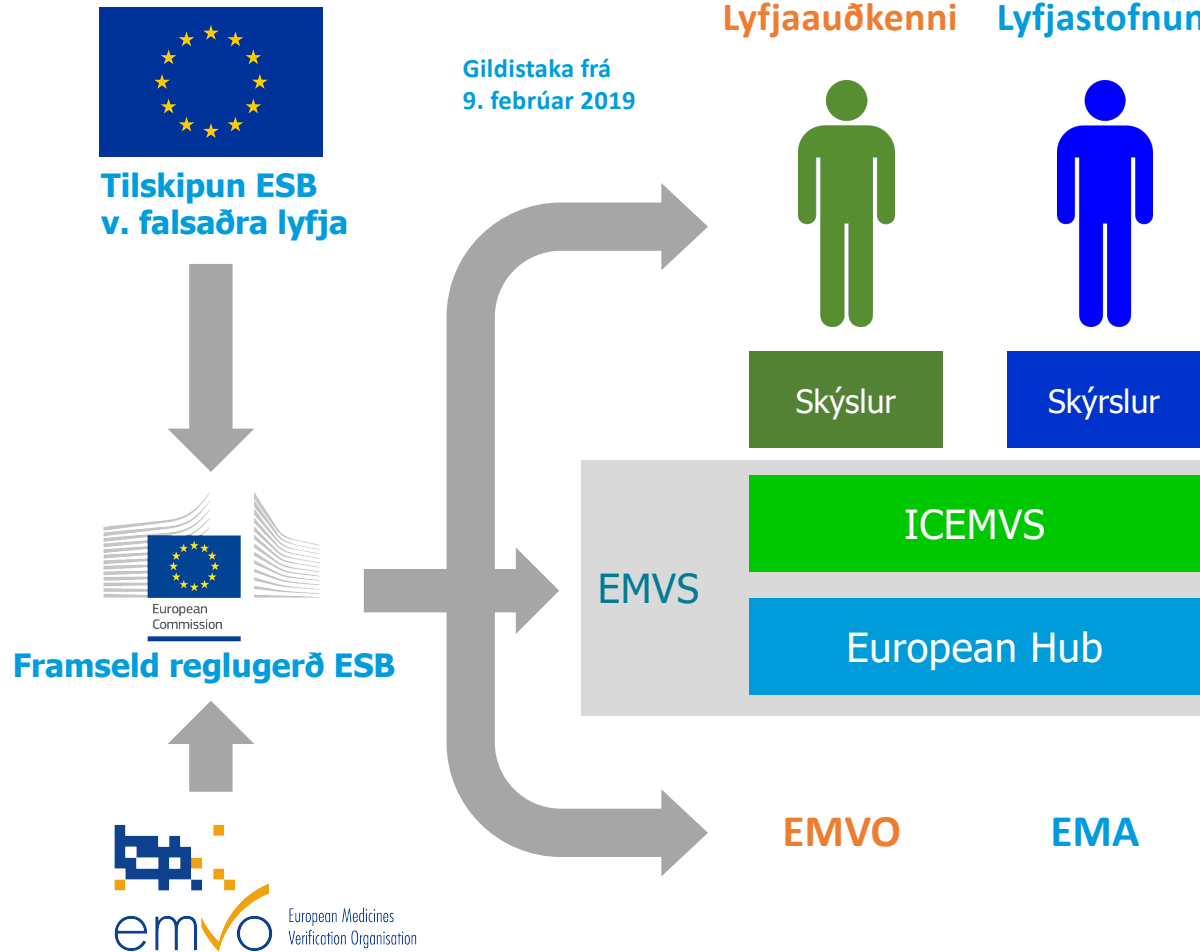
Tilskipun ESB
v. falsaðra lyfja

Gildistaka frá
9. febrúar 2019

Lyfjaauðkenni

Lyfjastofnun

Skýslur

Skýrslur

European Commission

Framseld reglugerð ESB

EMVS

ICEMVS

European Hub

emvo European Medicines Verification Organisation

EMVO

EMA